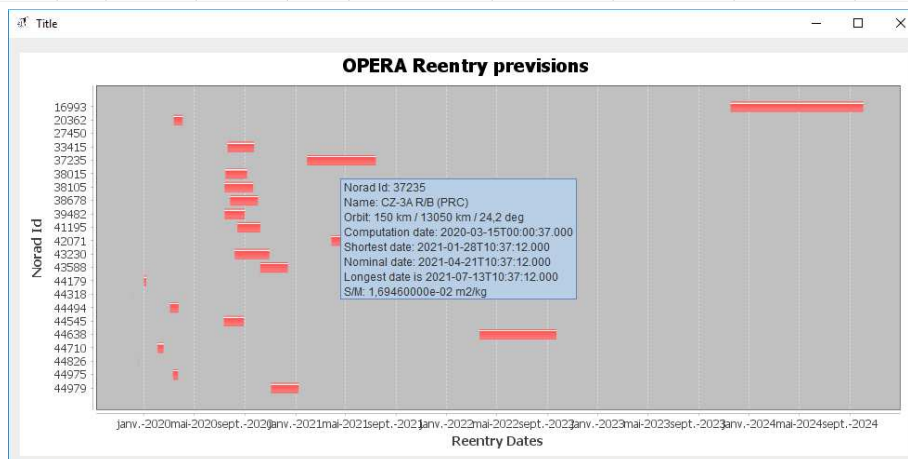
Title

OPERA Reentry previsions

Norad Id

16993
20362
27450
33415
37235
38015
38105
38678
39482
41195
42071
43230
43588
44179
44318
44494
44545
44638
44710
44826
44975
44979

Norad Id: 37235
Name: CZ-3A R/B (PRC)
Orbit: 150 km / 13050 km / 24,2 deg
Computation date: 2020-03-15T00:00:37.000
Shortest date: 2021-01-28T10:37:12.000
Nominal date: 2021-04-21T10:37:12.000
Longest date is 2021-07-13T10:37:12.000
S/M: 1,69460000e-02 m2/kg

janv.-2020 mai-2020 sept.-2020 janv.-2021 mai-2021 sept.-2021 janv.-2022 mai-2022 sept.-2022 janv.-2023 mai-2023 sept.-2023 janv.-2024 mai-2024 sept.-2024

Reentry Dates